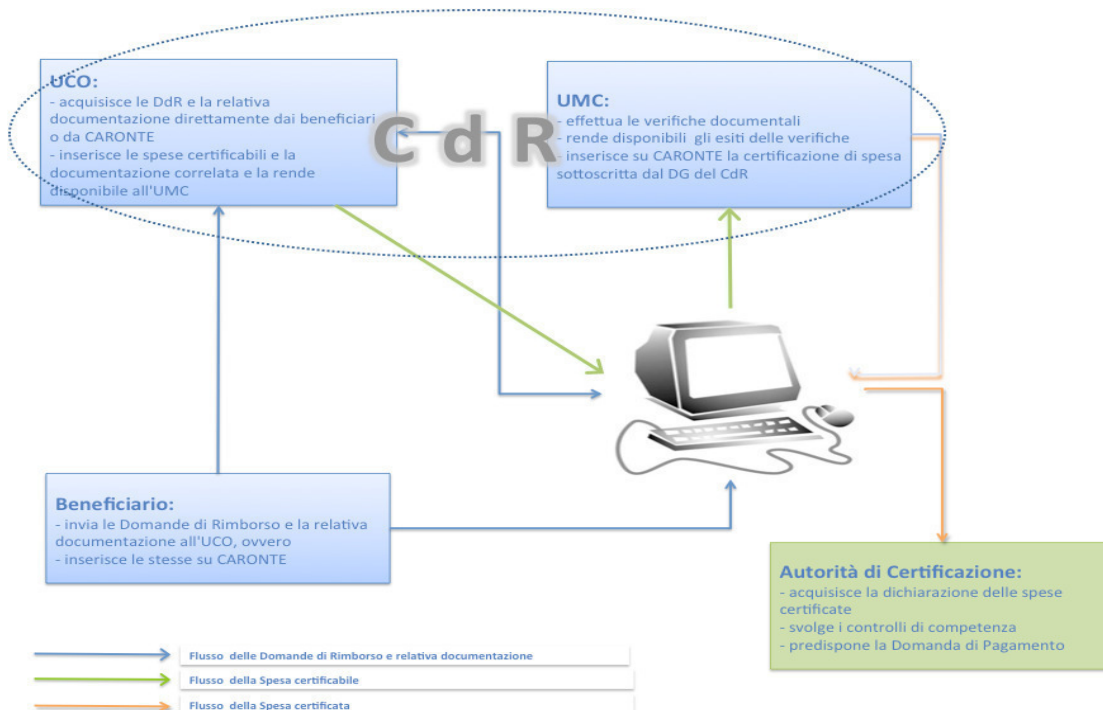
UCO:
- acquisisce le DdR e la relativa documentazione direttamente dai beneficiari o da CARONTE
- inserisce le spese certificabili e la documentazione correlata e la rende disponibile all'UMC

C d R

UMC:
- effettua le verifiche documentali
- rende disponibili gli esiti delle verifiche
- inserisce su CARONTE la certificazione di spesa sottoscritta dal DG del CdR

Beneficiario:
- invia le Domande di Rimborso e la relativa documentazione all'UCO, ovvero
- inserisce le stesse su CARONTE

Autorità di Certificazione:
- acquisisce la dichiarazione delle spese certificate
- svolge i controlli di competenza
- predispone la Domanda di Pagamento

Flusso delle Domande di Rimborso e relativa documentazione
Flusso della Spesa certificabile
Flusso della Spesa certificata